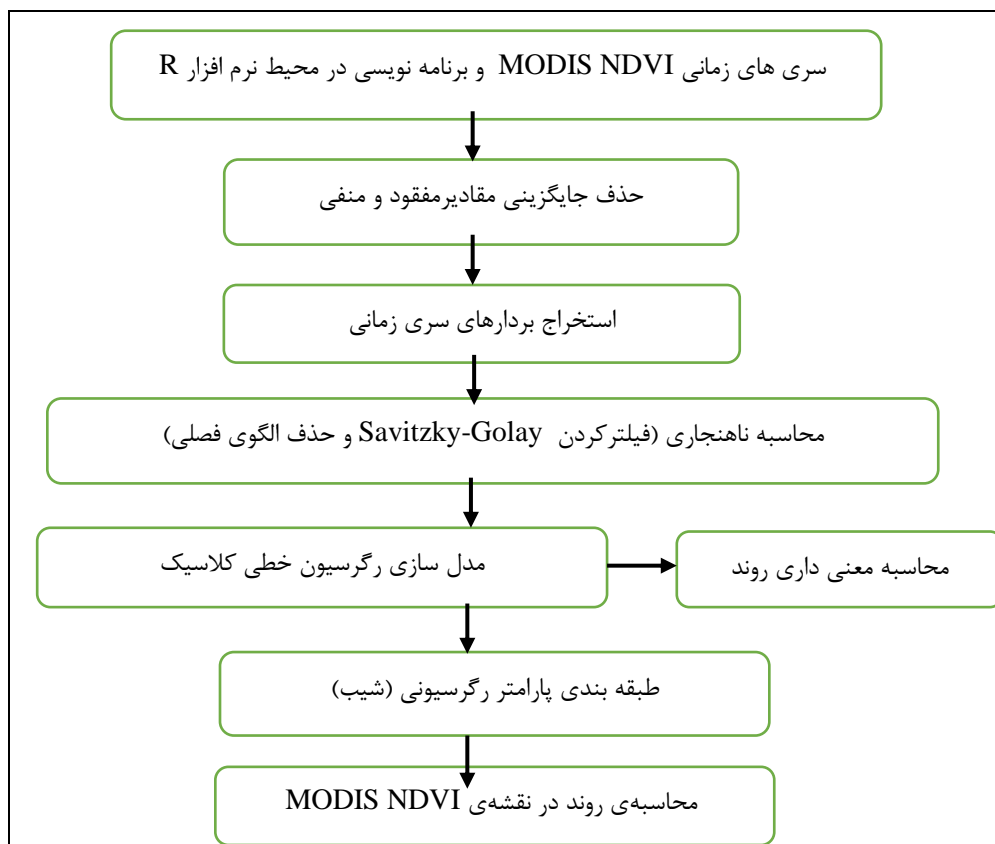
سری های زمانی MODIS NDVI و برنامه نویسی در محیط نرم افزار R

حذف جایگزینی مقادیرمفقود و منفی

استخراج بردارهای سری زمانی

محاسبه ناهنجاری (فیلترکردن Savitzky-Golay و حذف الگوی فصلی)

مدل سازی رگرسیون خطی کلاسیک

محاسبه معنی داری روند

طبقه بندی پارامتر رگرسیونی (شیب)

محاسبه‌ی روند در نقشه‌ی MODIS NDVI